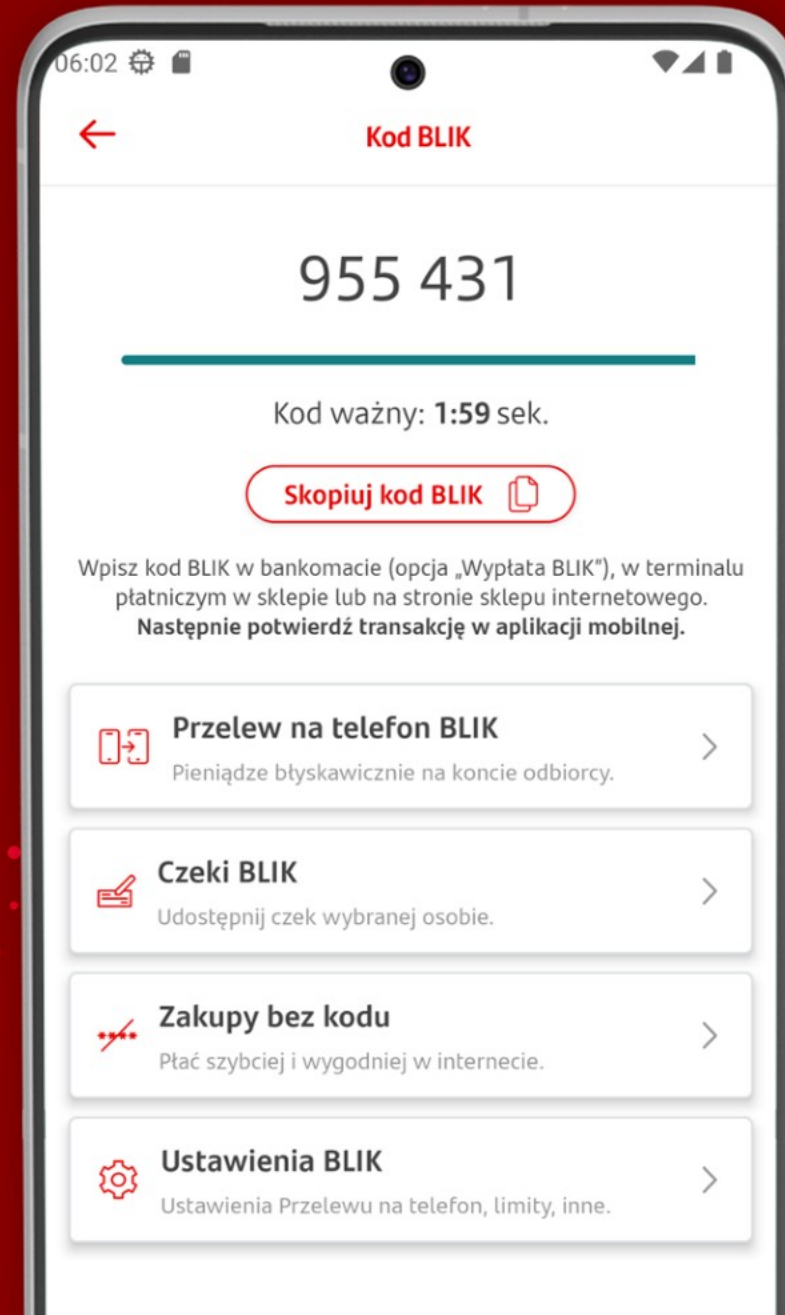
06:02

Kod BLIK

955 431

Kod ważny: **1:59** sek.

Skopiuj kod BLIK

Wpisz kod BLIK w bankomacie (opcja „Wypłata BLIK"), w terminalu płatniczym w sklepie lub na stronie sklepu internetowego. **Następnie potwierdź transakcję w aplikacji mobilnej.**

Przelew na telefon BLIK
Pieniądze błyskawicznie na koncie odbiorcy.

Czeki BLIK
Udostępnij czek wybranej osobie.

Zakupy bez kodu
Płać szybciej i wygodniej w internecie.

Ustawienia BLIK
Ustawienia Przelewu na telefon, limity, inne.